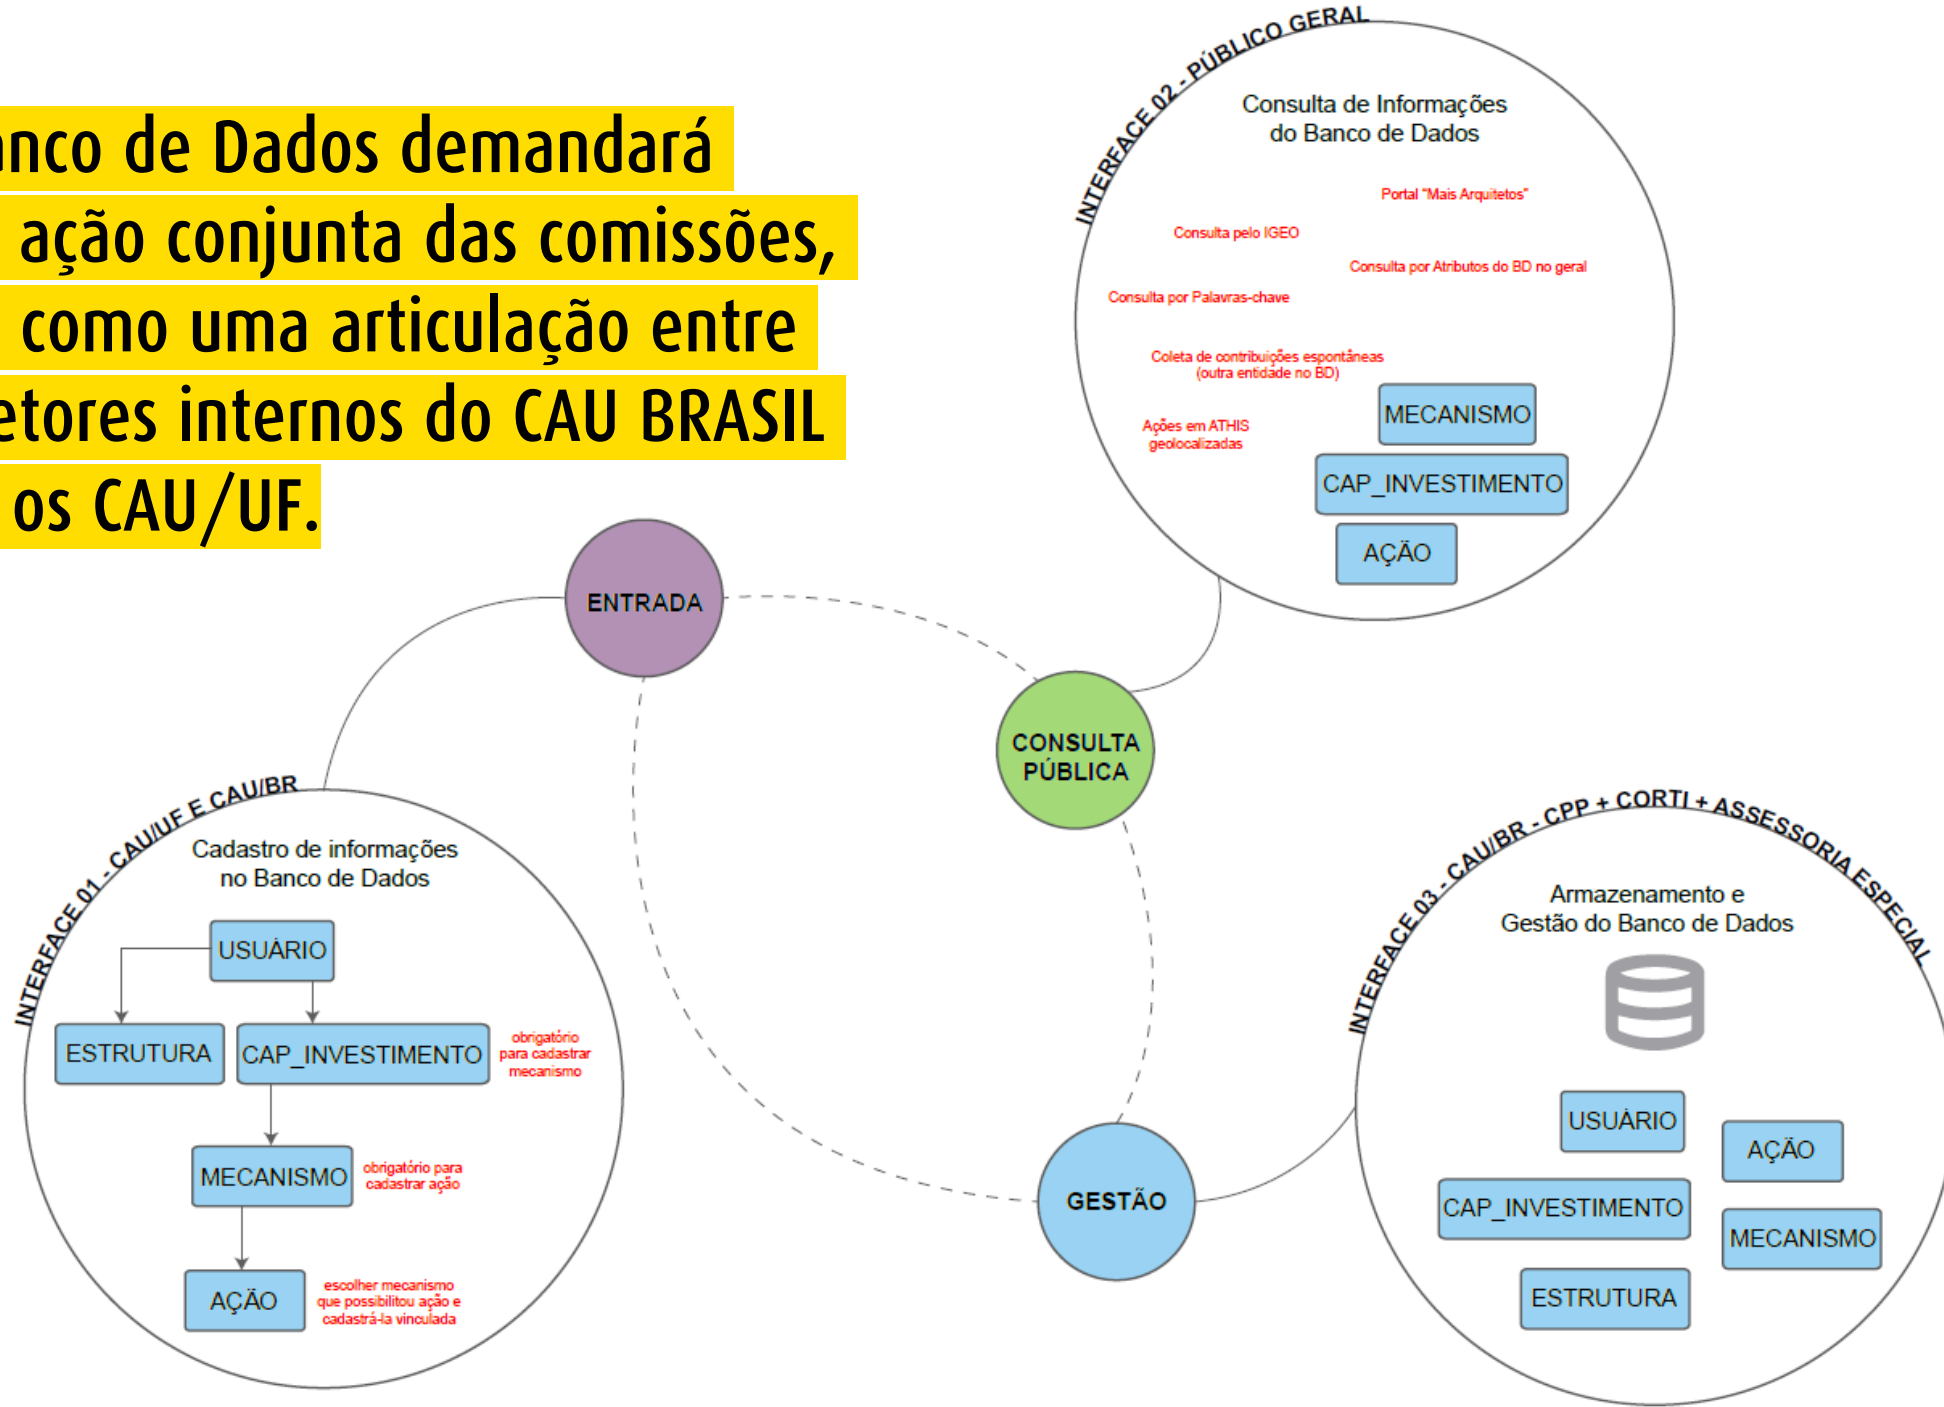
nco de Dados demandará ação conjunta das comissões, como uma articulação entre etores internos do CAU BRASIL os CAU/UF.

INTERFACE 02 - PÚBLICO GERAL
Consulta de Informações do Banco de Dados
Portal "Mais Arquitetos"
Consulta pelo IGEO
Consulta por Atributos do BD no geral
Consulta por Palavras-chave
Coleta de contribuições espontâneas (outra entidade no BD)
Ações em ATHIS geolocalizadas
MECANISMO
CAP_INVESTIMENTO
AÇÃO

ENTRADA
CONSULTA PÚBLICA
GESTÃO

INTERFACE 01 - CAU/UF E CAU/BR
Cadastro de informações no Banco de Dados
USUÁRIO
ESTRUTURA
CAP_INVESTIMENTO
obrigatório para cadastrar mecanismo
MECANISMO
obrigatório para cadastrar ação
AÇÃO
escolher mecanismo que possibilitou ação e cadastrá-la vinculada

INTERFACE 03 - CAU/BR - CPP + CORTI + ASSESSORIA ESPECIAL
Armazenamento e Gestão do Banco de Dados
USUÁRIO
AÇÃO
CAP_INVESTIMENTO
MECANISMO
ESTRUTURA